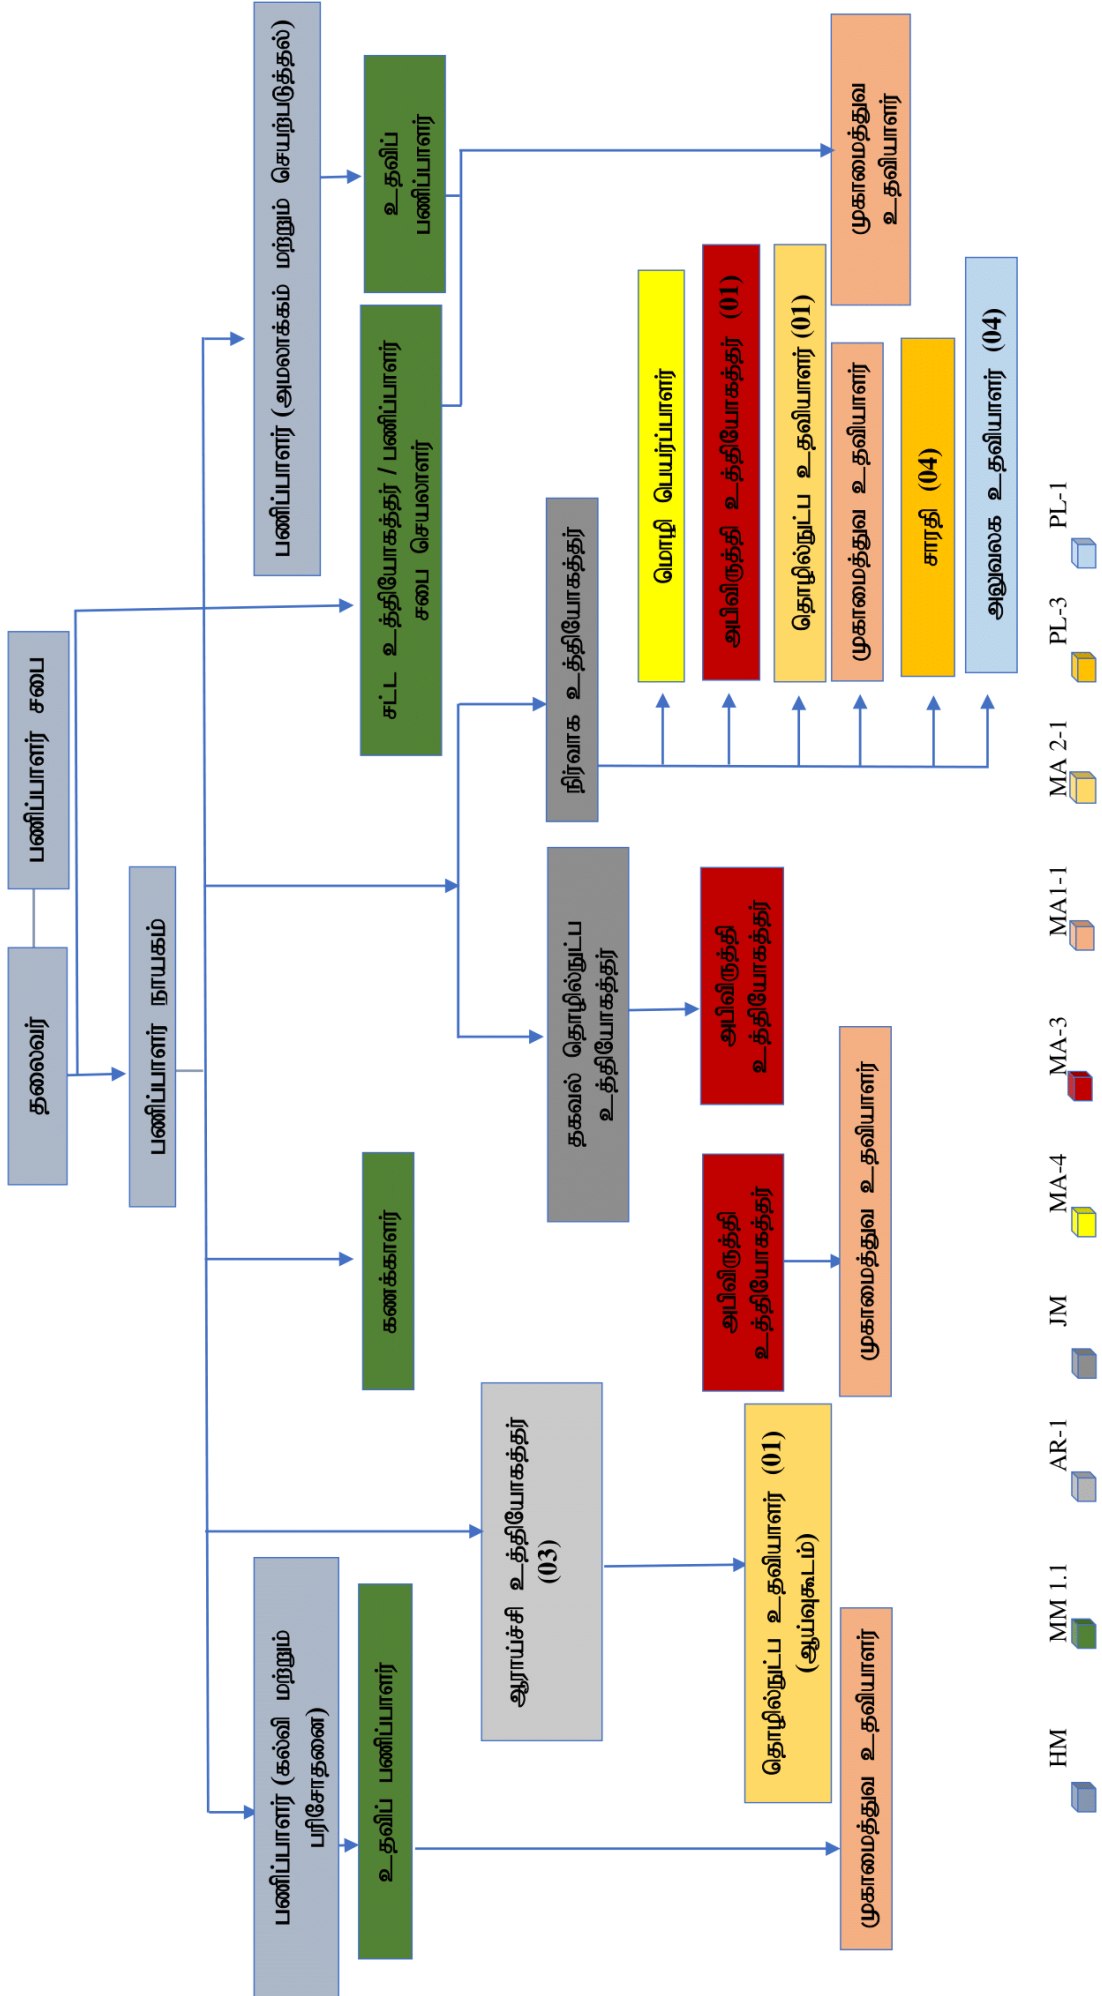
தலைவர்

பணிப்பாளர் சபை

பணிப்பாளர் நாயகம்

பணிப்பாளர் (அமலாக்கம் மற்றும் செயற்படுத்தல்)

உதவிப் பணிப்பாளர்

முகாமைத்துவ உதவியாளர்

சட்ட உத்தியோகத்தர் / பணிப்பாளர் சபை செயலாளர்

நிர்வாக உத்தியோகத்தர்

மொழி பெயர்ப்பாளர்

அபிவிருத்தி உத்தியோகத்தர் (01)

தொழில்நுட்ப உதவியாளர் (01)

முகாமைத்துவ உதவியாளர்

சாரதி (04)

அலுவலக உதவியாளர் (04)

தகவல் தொழில்நுட்ப உத்தியோகத்தர்

அபிவிருத்தி உத்தியோகத்தர்

கணக்காளர்

அபிவிருத்தி உத்தியோகத்தர்

முகாமைத்துவ உதவியாளர்

ஆராய்ச்சி உத்தியோகத்தர் (03)

தொழில்நுட்ப உதவியாளர் (01) (ஆய்வுகூடம்)

பணிப்பாளர் (கல்வி மற்றும் பரிசோதனை)

உதவிப் பணிப்பாளர்

முகாமைத்துவ உதவியாளர்

PL-1
PL-3
MA 2-1
MA1-1
MA-3
MA-4
JM
AR-1
MM 1.1
HM